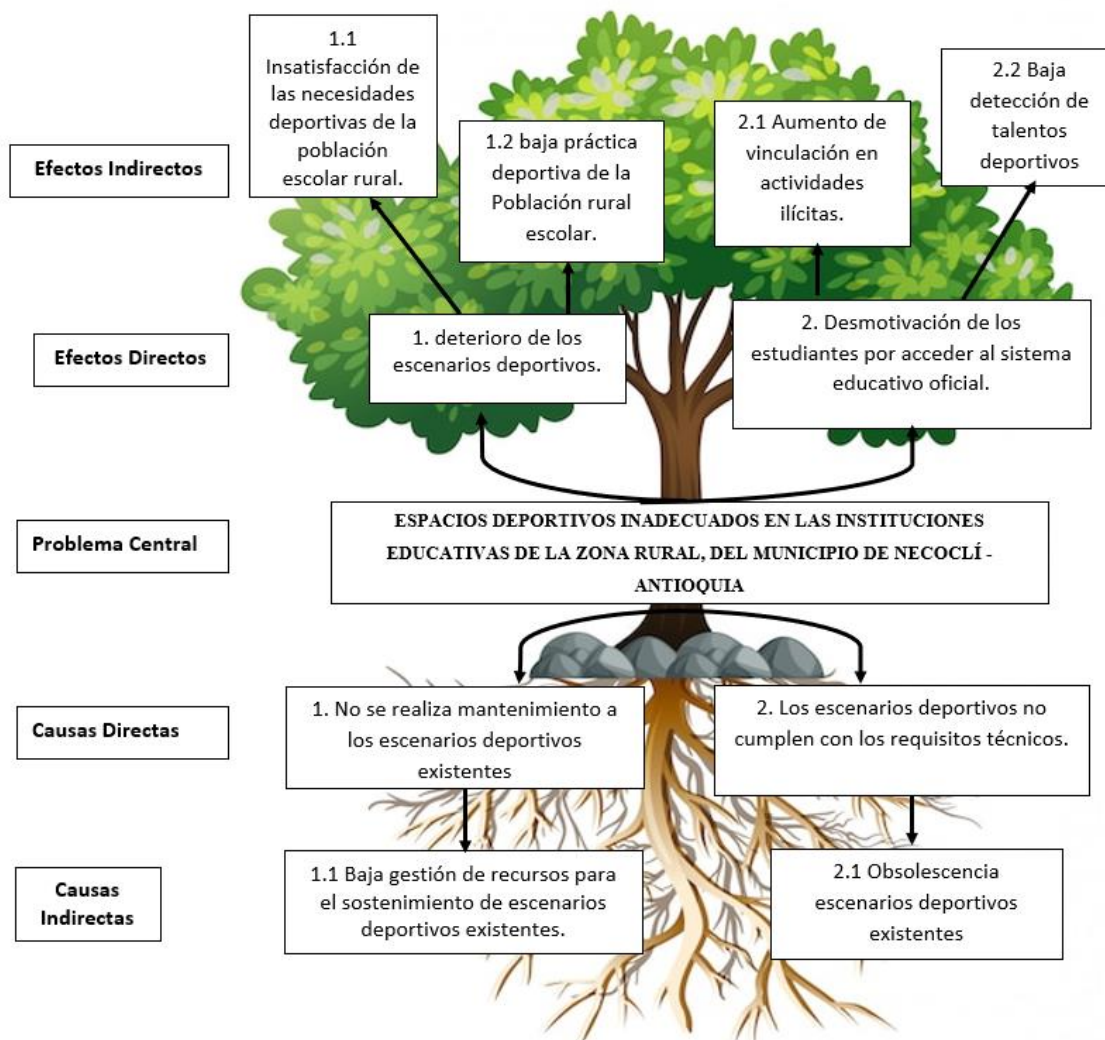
Efectos Indirectos

1.1 Insatisfacción de las necesidades deportivas de la población escolar rural.

1.2 baja práctica deportiva de la Población rural escolar.

2.1 Aumento de vinculación en actividades ilícitas.

2.2 Baja detección de talentos deportivos

Efectos Directos

1. deterioro de los escenarios deportivos.

2. Desmotivación de los estudiantes por acceder al sistema educativo oficial.

Problema Central

ESPACIOS DEPORTIVOS INADECUADOS EN LAS INSTITUCIONES EDUCATIVAS DE LA ZONA RURAL, DEL MUNICIPIO DE NECOCLÍ - ANTIOQUIA

Causas Directas

1. No se realiza mantenimiento a los escenarios deportivos existentes

2. Los escenarios deportivos no cumplen con los requisitos técnicos.

Causas Indirectas

1.1 Baja gestión de recursos para el sostenimiento de escenarios deportivos existentes.

2.1 Obsolescencia escenarios deportivos existentes